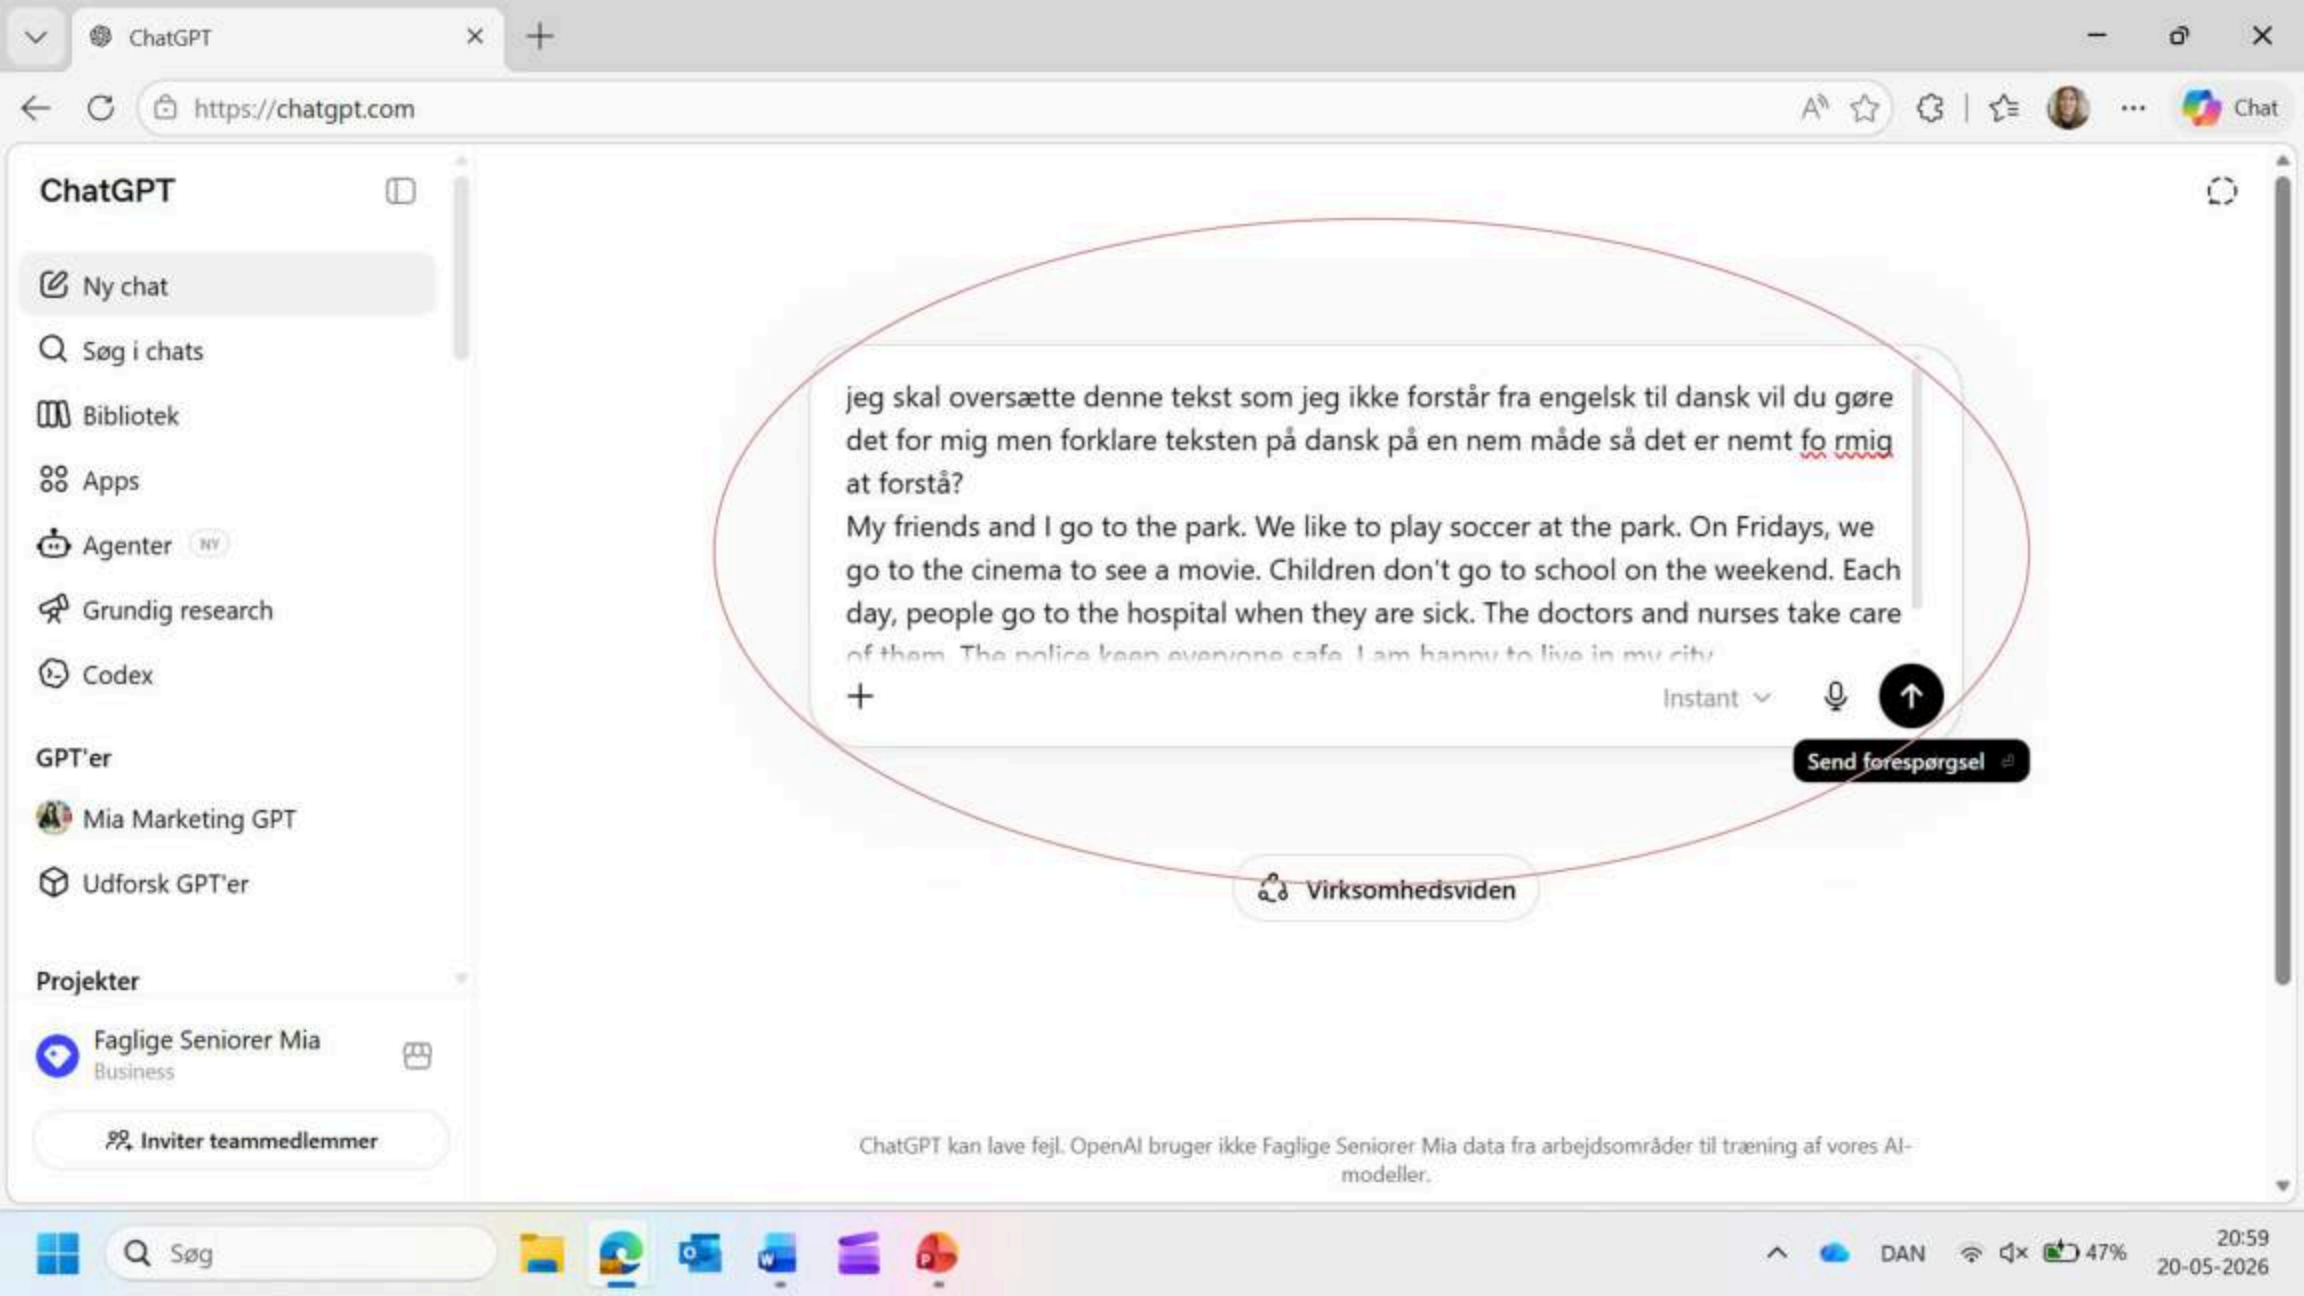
ChatGPT

https://chatgpt.com

Chat

ChatGPT

Ny chat

Søg i chats

Bibliotek

Apps

Agenter NY

Grundig research

Codex

GPT'er

Mia Marketing GPT

Udforsk GPT'er

Projekter

Faglige Seniorer Mia
Business

Inviter teammedlemmer

jeg skal oversætte denne tekst som jeg ikke forstår fra engelsk til dansk vil du gøre det for mig men forklare teksten på dansk på en nem måde så det er nemt fo rmig at forstå?
My friends and I go to the park. We like to play soccer at the park. On Fridays, we go to the cinema to see a movie. Children don't go to school on the weekend. Each day, people go to the hospital when they are sick. The doctors and nurses take care of them. The police keep everyone safe. I am happy to live in my city.

+

Instant

Send forespørgsel

Virksomhedsviden

ChatGPT kan lave fejl. OpenAI bruger ikke Faglige Seniorer Mia data fra arbejdsområder til træning af vores AI-modeller.

Søg

DAN

47%

20:59
20-05-2026